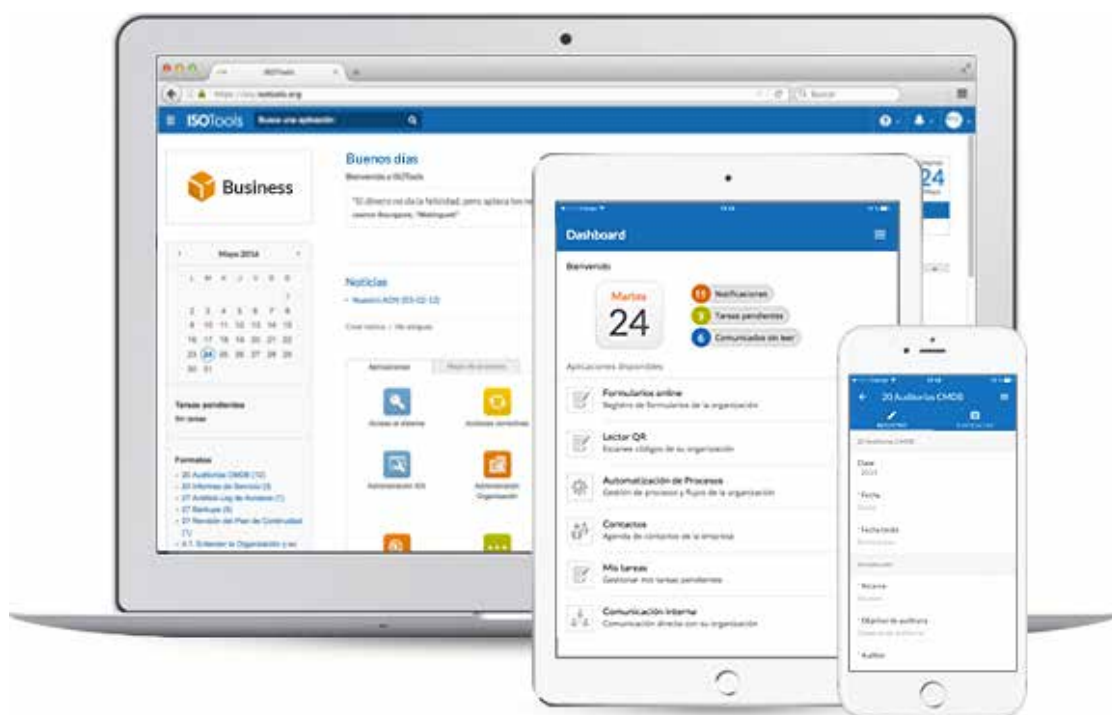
ISOTools
https://my.isotools.org
ISOTools Busca una aplicación
Business
Buenos días
Bienvenido a ISOTools
"El dinero no da la felicidad, pero aplaca los nervios" como Bourgeois, "Mettinguet"
Mayo 2014
L M X J V S D
1
2 3 4 5 6 7 8
9 10 11 12 13 14 15
16 17 18 19 20 21 22
23 24 25 26 27 28 29
30 31
Noticias
Nuestro ADN (03-02-13)
Tareas pendientes
Sin tareas
Formatos
20 Auditorías CMDB (10)
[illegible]
Aplicaciones
Acceso al sistema
Administración ISO
Administración Organización
24
Dashboard
Bienvenido
Martes
24
11 Notificaciones
3 Tareas pendientes
6 Comunicados sin leer
Aplicaciones disponibles
Formularios online
Registro de formularios de la organización
Lector QR
Escanee códigos de su organización
Automatización de Procesos
Gestión de procesos y flujos de la organización
Contactos
Agenda de contactos de la empresa
Mis tareas
Gestionar mis tareas pendientes
Comunicación interna
Comunicación directa con su organización
20 Auditorías CMDB
20 Auditoría CMDB
Clase
Fecha
Fecha desde
Alcance
Objetivo de auditoría
Auditor